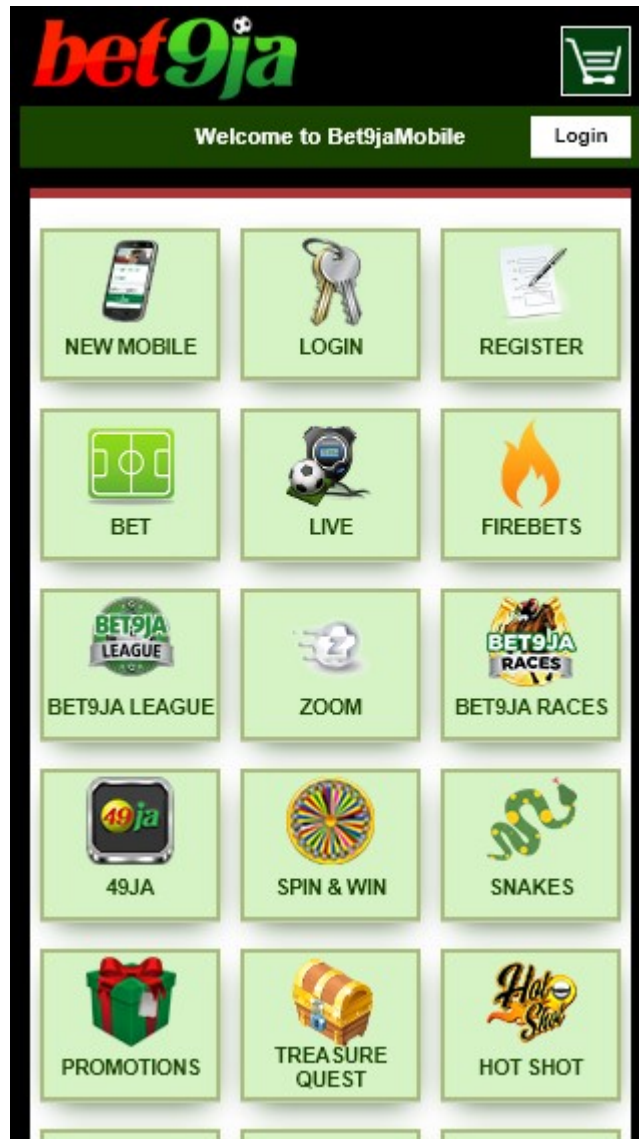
bet9ja

Welcome to Bet9jaMobile

Login

NEW MOBILE

LOGIN

REGISTER

BET

LIVE

FIREBETS

BET9JA LEAGUE

BET9JA LEAGUE

ZOOM

BET9JA RACES

BET9JA RACES

49ja

49JA

SPIN & WIN

SNAKES

PROMOTIONS

TREASURE QUEST

Hot Shot

HOT SHOT